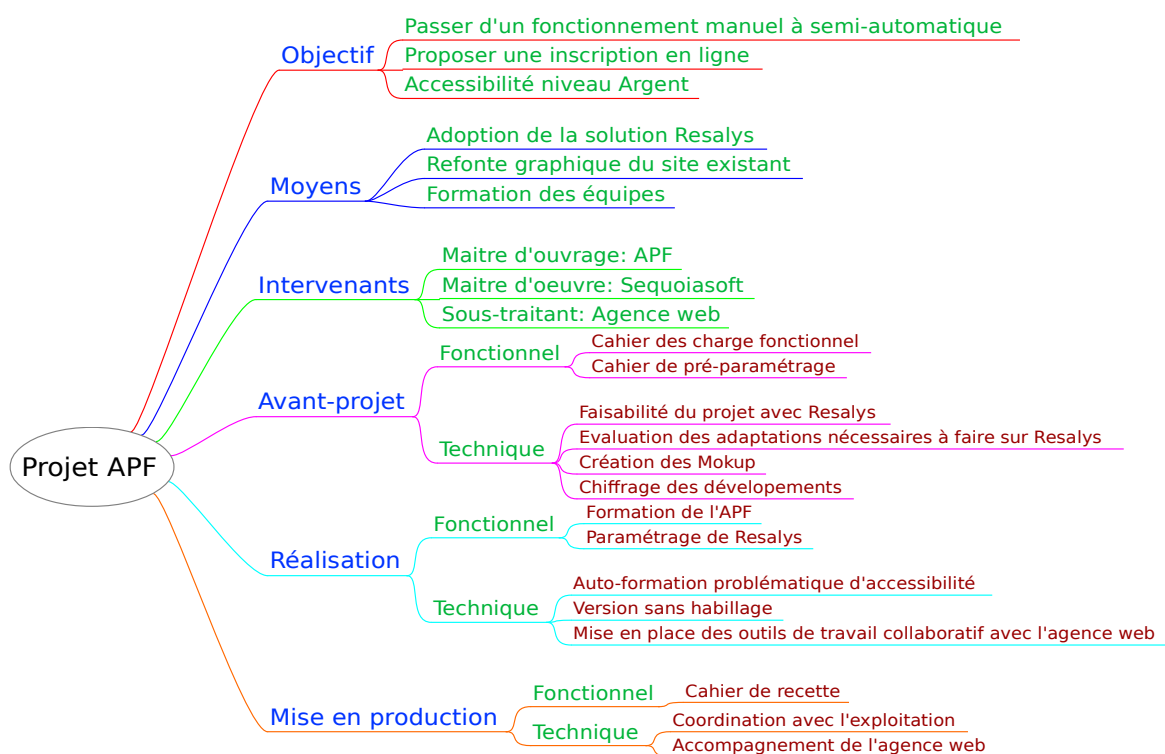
Projet APF

Objectif
Passer d'un fonctionnement manuel à semi-automatique
Proposer une inscription en ligne
Accessibilité niveau Argent

Moyens
Adoption de la solution Resalys
Refonte graphique du site existant
Formation des équipes

Intervenants
Maitre d'ouvrage: APF
Maitre d'oeuvre: Sequoiasoft
Sous-traitant: Agence web

Avant-projet
Fonctionnel
Cahier des charge fonctionnel
Cahier de pré-paramétrage
Technique
Faisabilité du projet avec Resalys
Evaluation des adaptations nécessaires à faire sur Resalys
Création des Mokup
Chiffrage des dévelopements

Réalisation
Fonctionnel
Formation de l'APF
Paramétrage de Resalys
Technique
Auto-formation problématique d'accessibilité
Version sans habillage
Mise en place des outils de travail collaboratif avec l'agence web

Mise en production
Fonctionnel
Cahier de recette
Technique
Coordination avec l'exploitation
Accompagnement de l'agence web